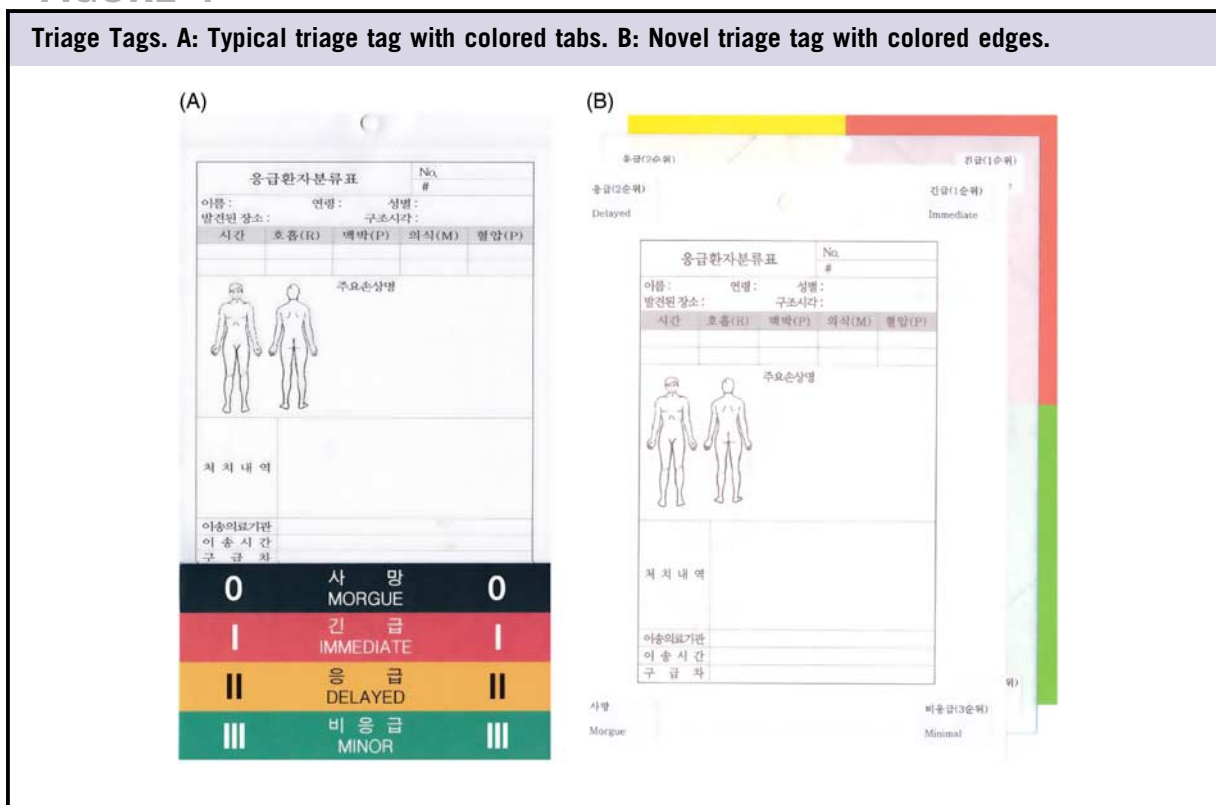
Triage Tags. A: Typical triage tag with colored tabs. B: Novel triage tag with colored edges.

(A)

응급환자분류표

No.
#

이름 : 연령 : 성별 :
발견된 장소 : 구조시각 :

| 시간 | 호흡(R) | 맥박(P) | 의식(M) | 혈압(P) |
|---|---|---|---|---|
| | | | | |

주요손상명

처 치 내 역

이송의료기관
이 송 시 간
구 급 차

0 사 망 MORGUE 0
I 긴 급 IMMEDIATE I
II 응 급 DELAYED II
III 비 응 급 MINOR III

(B)

응급(2순위) 긴급(1순위)

응급(2순위) Delayed

긴급(1순위) Immediate

응급환자분류표

No.
#

이름 : 연령 : 성별 :
발견된 장소 : 구조시각 :

| 시간 | 호흡(R) | 맥박(P) | 의식(M) | 혈압(P) |
|---|---|---|---|---|
| | | | | |

주요손상명

처 치 내 역

이송의료기관
이 송 시 간
구 급 차

사망 Morgue

비응급(3순위) Minimal